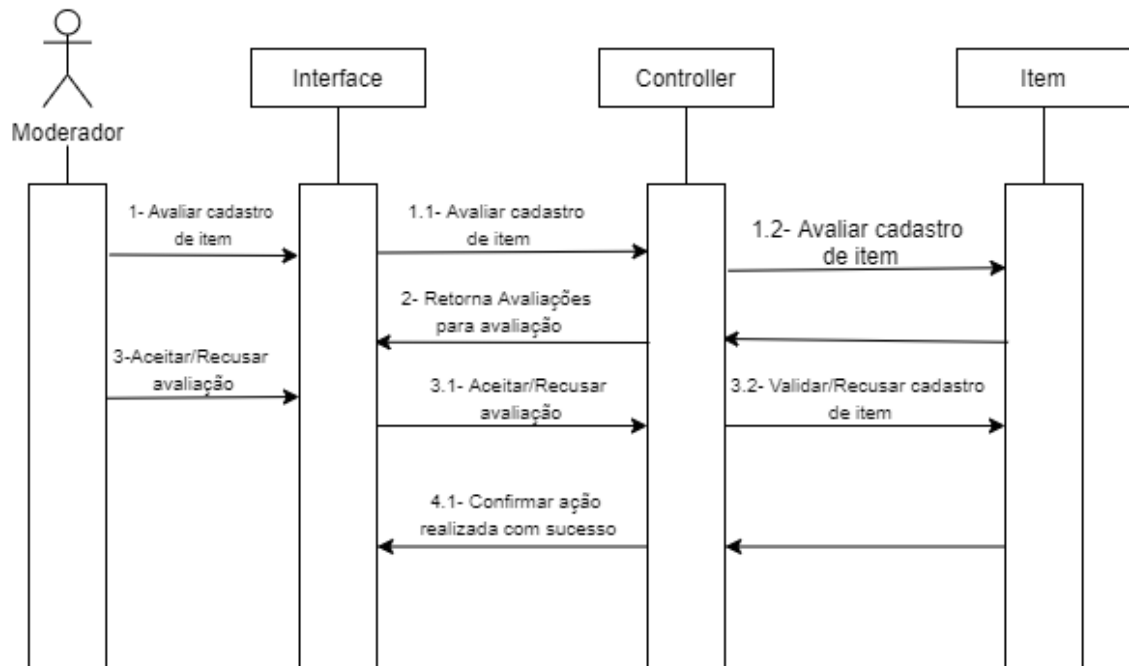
Moderador

Interface

Controller

Item

1- Avaliar cadastro de item

1.1- Avaliar cadastro de item

1.2- Avaliar cadastro de item

2- Retorna Avaliações para avaliação

3-Aceitar/Recusar avaliação

3.1- Aceitar/Recusar avaliação

3.2- Validar/Recusar cadastro de item

4.1- Confirmar ação realizada com sucesso